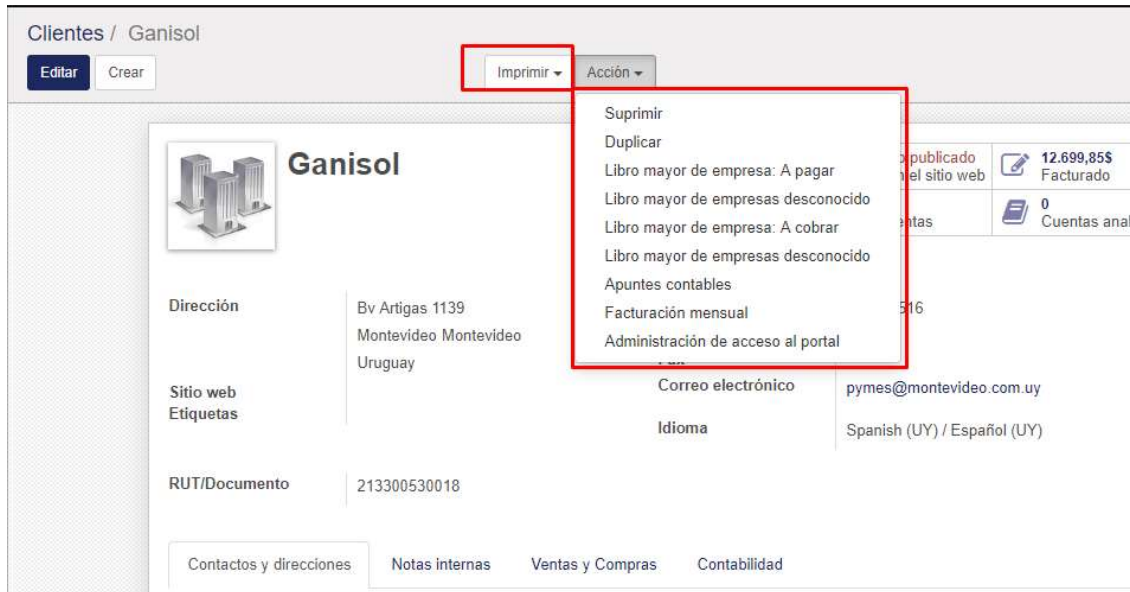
Clientes / Ganisol

Editar Crear

Imprimir ▾ Acción ▾

Suprimir
Duplicar
Libro mayor de empresa: A pagar
Libro mayor de empresas desconocido
Libro mayor de empresa: A cobrar
Libro mayor de empresas desconocido
Apuntes contables
Facturación mensual
Administración de acceso al portal

Ganisol

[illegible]publicado
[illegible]el sitio web

12.699,85$
Facturado

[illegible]ntas

0
Cuentas anal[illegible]

Dirección
Bv Artigas 1139
Montevideo Montevideo
Uruguay

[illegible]516

Sitio web
Etiquetas

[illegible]
Correo electrónico
pymes@montevideo.com.uy

Idioma
Spanish (UY) / Español (UY)

RUT/Documento
213300530018

Contactos y direcciones
Notas internas
Ventas y Compras
Contabilidad